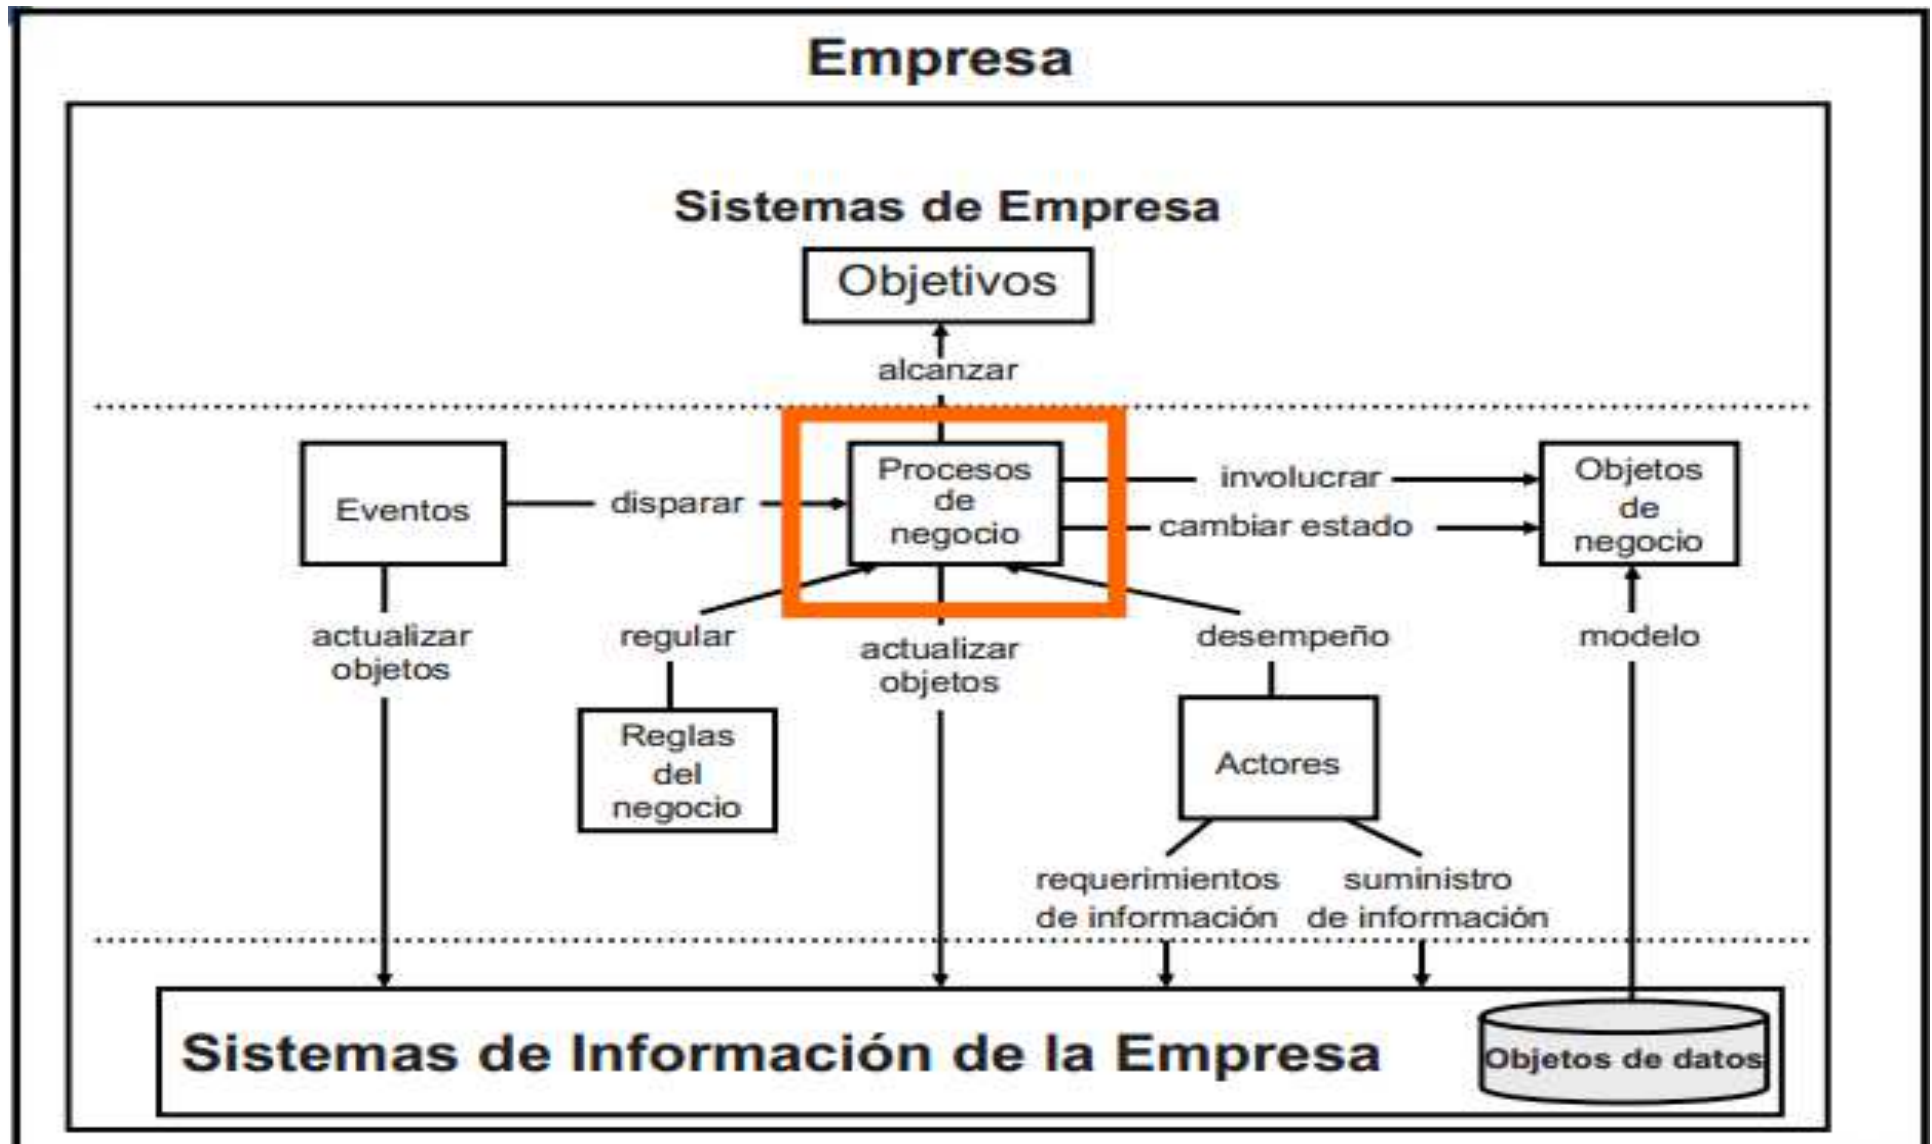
Empresa

Sistemas de Empresa

Objetivos

alcanzar

Eventos

disparar

Procesos de negocio

involucrar

cambiar estado

Objetos de negocio

actualizar objetos

regular

actualizar objetos

desempeño

modelo

Reglas del negocio

Actores

requerimientos de información

suministro de información

Sistemas de Información de la Empresa

Objetos de datos